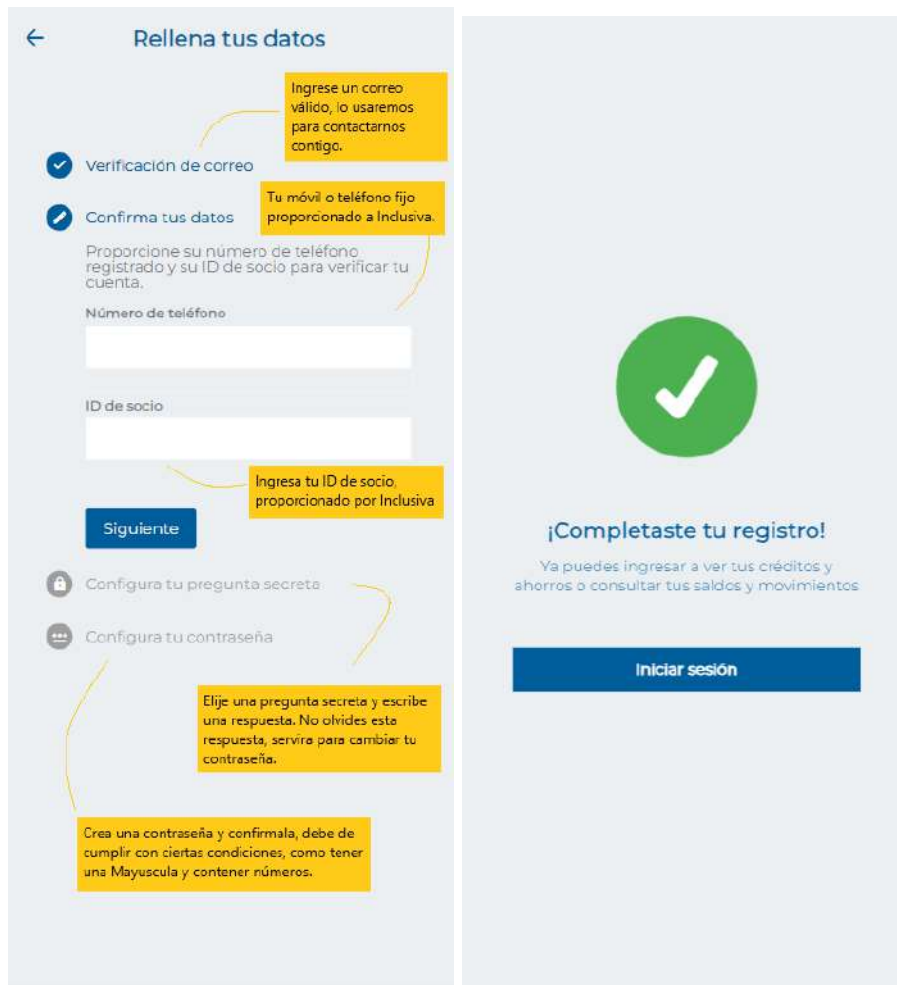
Rellena tus datos

Ingrese un correo válido, lo usaremos para contactarnos contigo.

Verificación de correo

Tu móvil o teléfono fijo proporcionado a Inclusiva.

Confirma tus datos

Proporcione su número de teléfono registrado y su ID de socio para verificar tu cuenta.

Número de teléfono

ID de socio

Ingresa tu ID de socio, proporcionado por Inclusiva

Siguiente

Configura tu pregunta secreta

Configura tu contraseña

Elije una pregunta secreta y escribe una respuesta. No olvides esta respuesta, servira para cambiar tu contraseña.

Crea una contraseña y confirmala, debe de cumplir con ciertas condiciones, como tener una Mayuscula y contener números.

¡Completaste tu registro!

Ya puedes ingresar a ver tus créditos y ahorros o consultar tus saldos y movimientos

Iniciar sesión